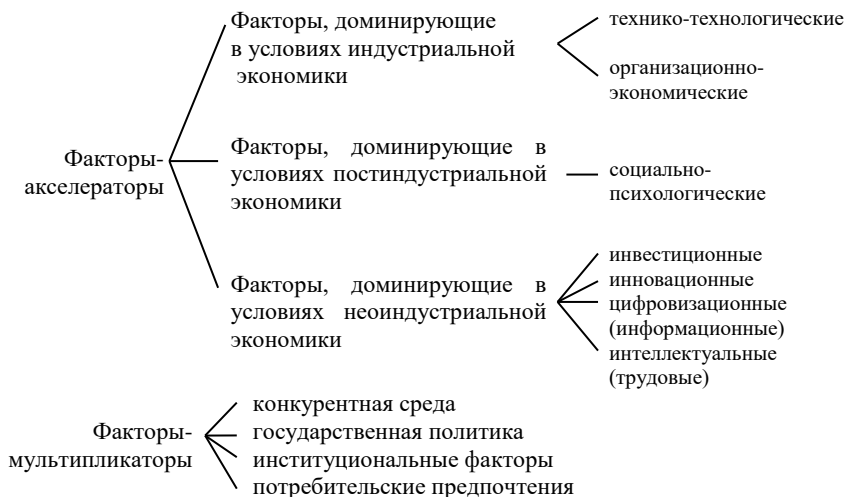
Факторы-акселераторы

Факторы, доминирующие в условиях индустриальной экономики

технико-технологические

организационно-экономические

Факторы, доминирующие в условиях постиндустриальной экономики

социально-психологические

Факторы, доминирующие в условиях неоиндустриальной экономики

инвестиционные
инновационные
цифровизационные (информационные)
интеллектуальные (трудовые)

Факторы-мультипликаторы

конкурентная среда
государственная политика
институциональные факторы
потребительские предпочтения